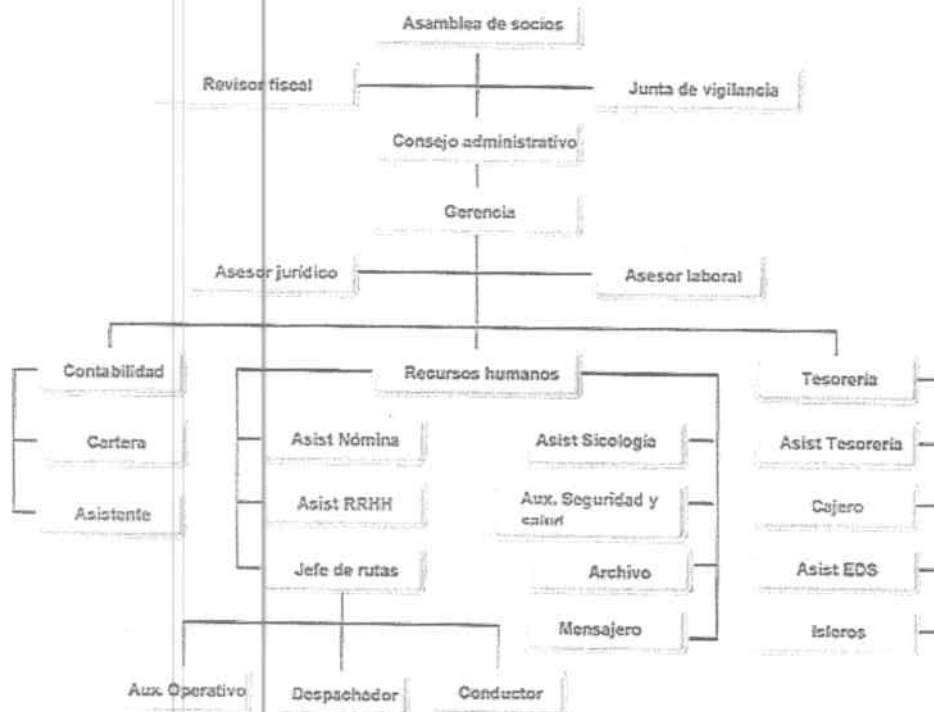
Asamblea de socios

Revisor fiscal

Junta de vigilancia

Consejo administrativo

Gerencia

Asesor jurídico

Asesor laboral

Contabilidad

Cartera

Asistente

Recursos humanos

Asist Nómina

Asist RRHH

Jefe de rutas

Asist Sicologia

Aux. Seguridad y salud

Archivo

Mensajero

Tesoreria

Asist Tesoreria

Cajero

Asist EDS

Isleros

Aux. Operativo

Despachador

Conductor